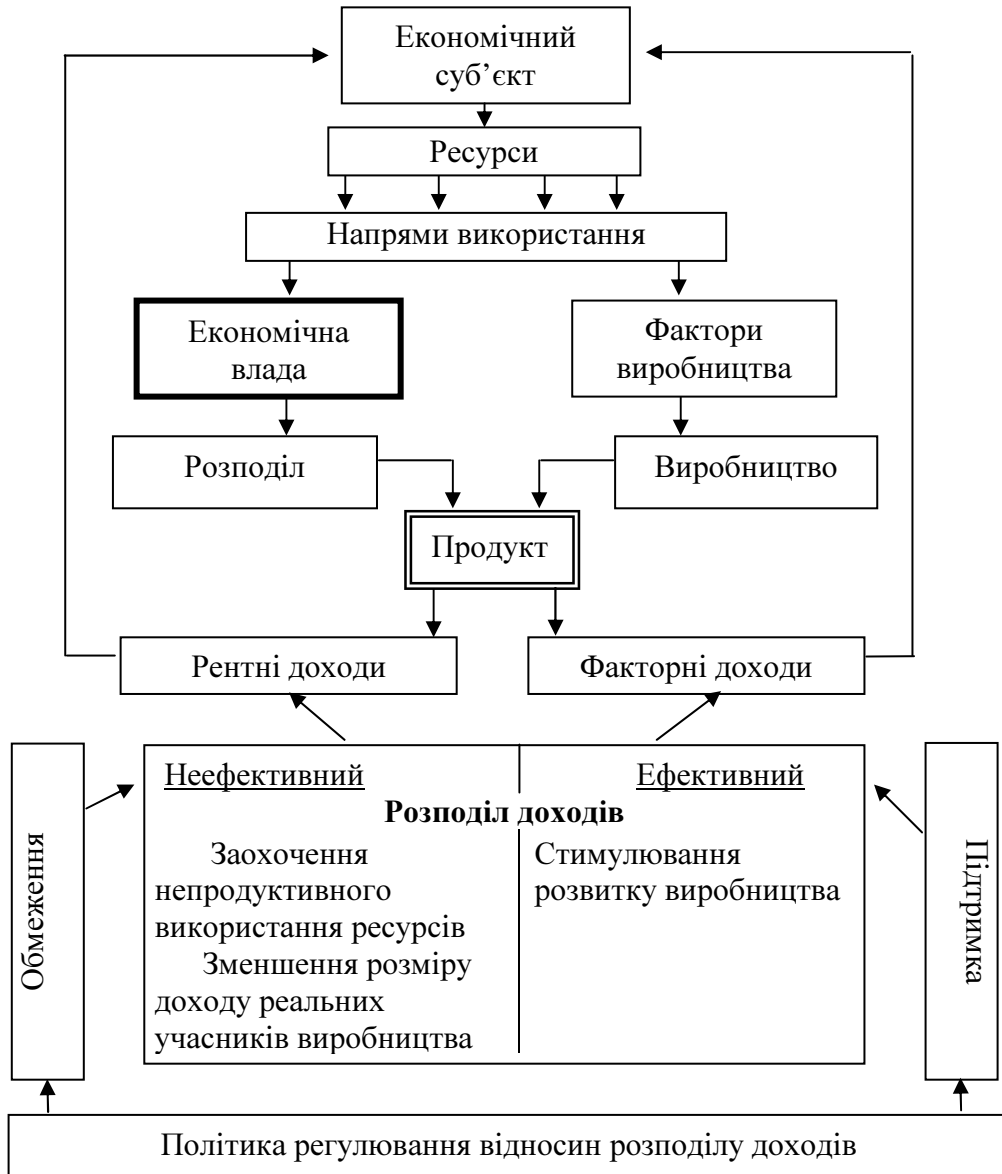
Економічний суб'єкт

Ресурси

Напрями використання

Економічна влада

Фактори виробництва

Розподіл

Виробництво

Продукт

Рентні доходи

Факторні доходи

Обмеження

Неефективний

Ефективний

**Розподіл доходів**

Заохочення непродуктивного використання ресурсів

Зменшення розміру доходу реальних учасників виробництва

Стимулювання розвитку виробництва

Підтримка

Політика регулювання відносин розподілу доходів